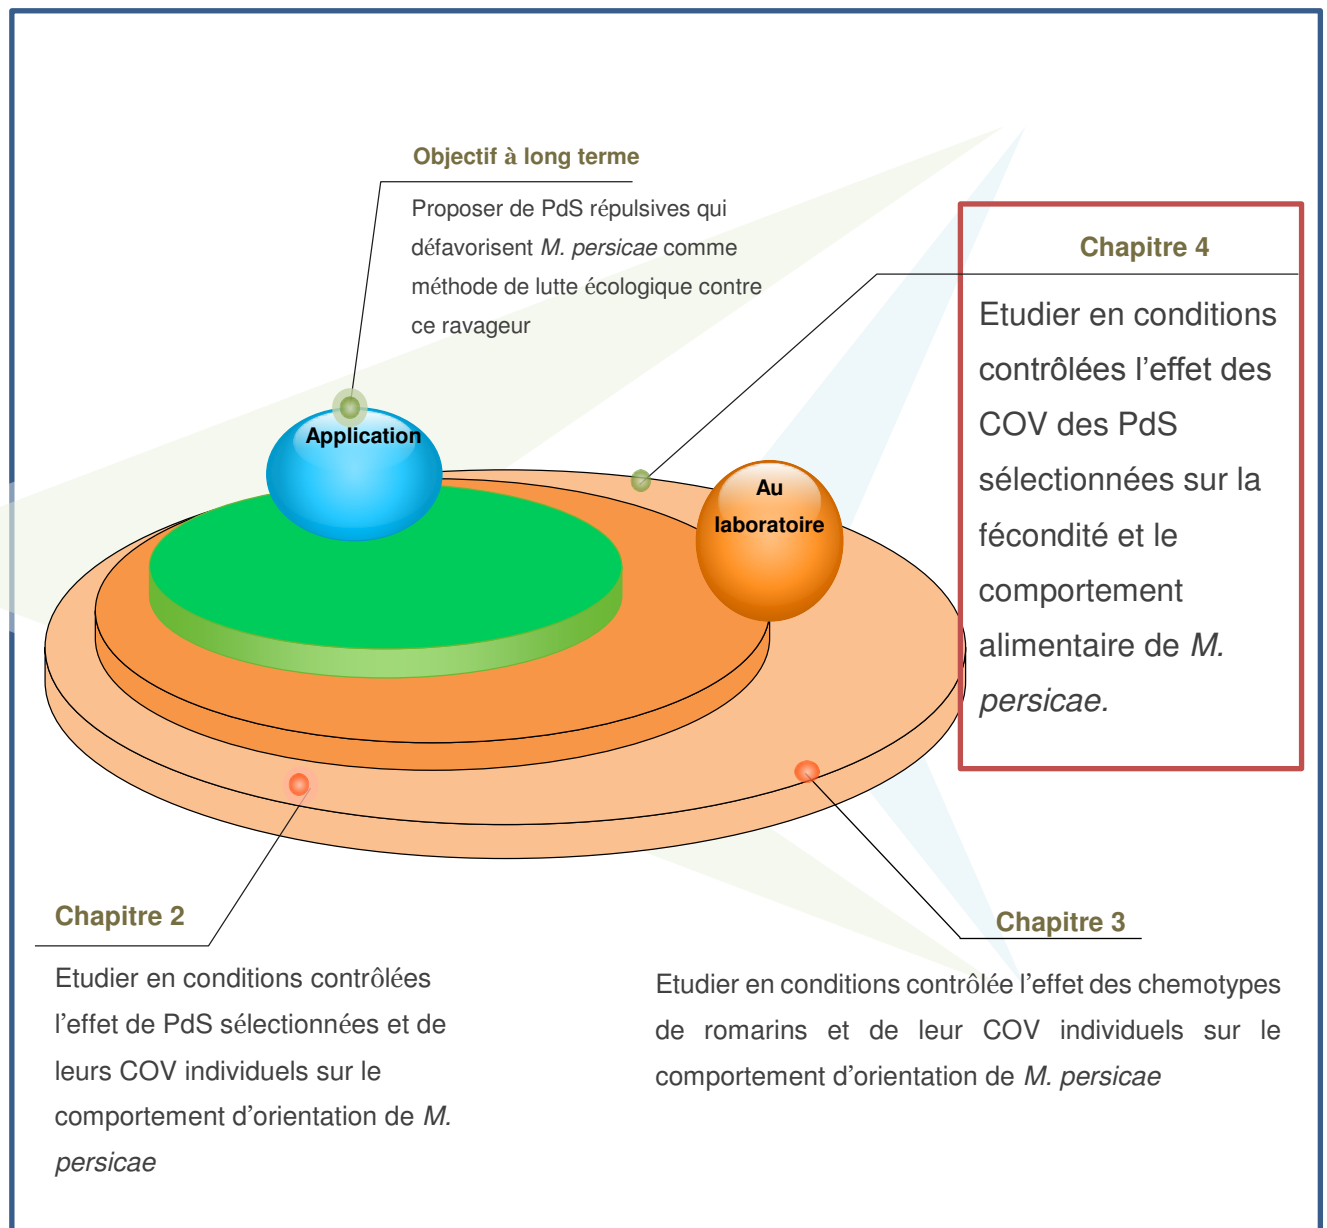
Objectif à long terme

Proposer de PdS répulsives qui défavorisent *M. persicae* comme méthode de lutte écologique contre ce ravageur

Application

Au laboratoire

Chapitre 4

Etudier en conditions contrôlées l'effet des COV des PdS sélectionnées sur la fécondité et le comportement alimentaire de *M. persicae.*

Chapitre 2

Etudier en conditions contrôlées l'effet de PdS sélectionnées et de leurs COV individuels sur le comportement d'orientation de *M. persicae*

Chapitre 3

Etudier en conditions contrôlée l'effet des chemotypes de romarins et de leur COV individuels sur le comportement d'orientation de *M. persicae*